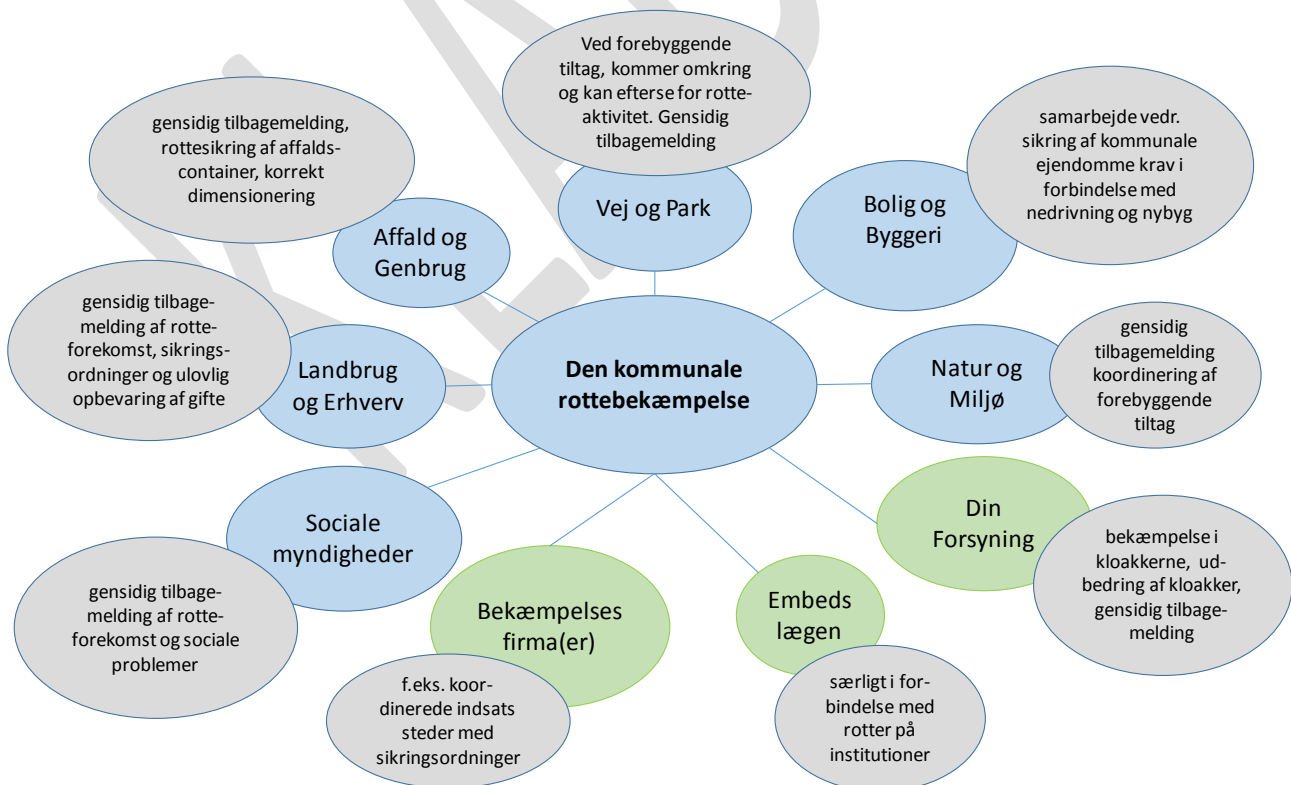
Ved forebyggende tiltag, kommer omkring og kan efterse for rotteaktivitet. Gensidig tilbagemelding

Vej og Park

gensidig tilbagemelding, rottesikring af affaldscontainer, korrekt dimensionering

Affald og Genbrug

samarbejde vedr. sikring af kommunale ejendomme krav i forbindelse med nedrivning og nybyg

Bolig og Byggeri

gensidig tilbagemelding af rotteforekomst, sikringsordninger og ulovlig opbevaring af gifte

Landbrug og Erhverv

Den kommunale rottebekæmpelse

Natur og Miljø

gensidig tilbagemelding koordinering af forebyggende tiltag

Sociale myndigheder

Din Forsyning

bekæmpelse i kloakkerne, udbedring af kloakker, gensidig tilbagemelding

gensidig tilbagemelding af rotteforekomst og sociale problemer

Bekæmpelses firma(er)

Embeds lægen

f.eks. koordinerede indsats steder med sikringsordninger

særligt i forbindelse med rotter på institutioner